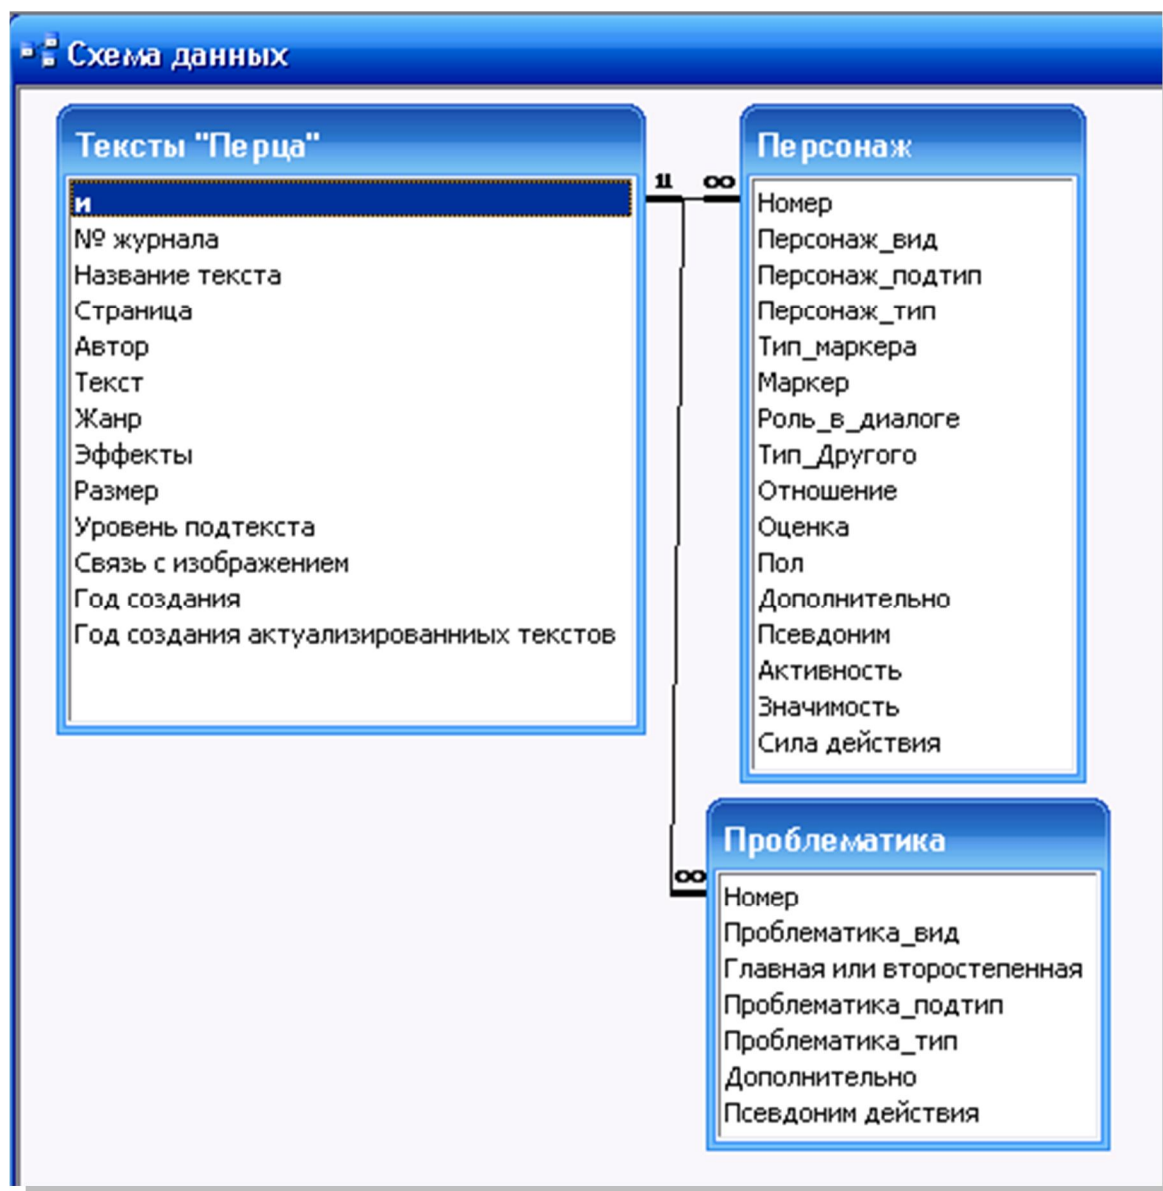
Схема данных

Тексты "Перца"

и
№ журнала
Название текста
Страница
Автор
Текст
Жанр
Эффекты
Размер
Уровень подтекста
Связь с изображением
Год создания
Год создания актуализированниых текстов

1
1
∞

Персонаж

Номер
Персонаж_вид
Персонаж_подтип
Персонаж_тип
Тип_маркера
Маркер
Роль_в_диалоге
Тип_Другого
Отношение
Оценка
Пол
Дополнительно
Псевдоним
Активность
Значимость
Сила действия

∞

Проблематика

Номер
Проблематика_вид
Главная или второстепенная
Проблематика_подтип
Проблематика_тип
Дополнительно
Псевдоним действия